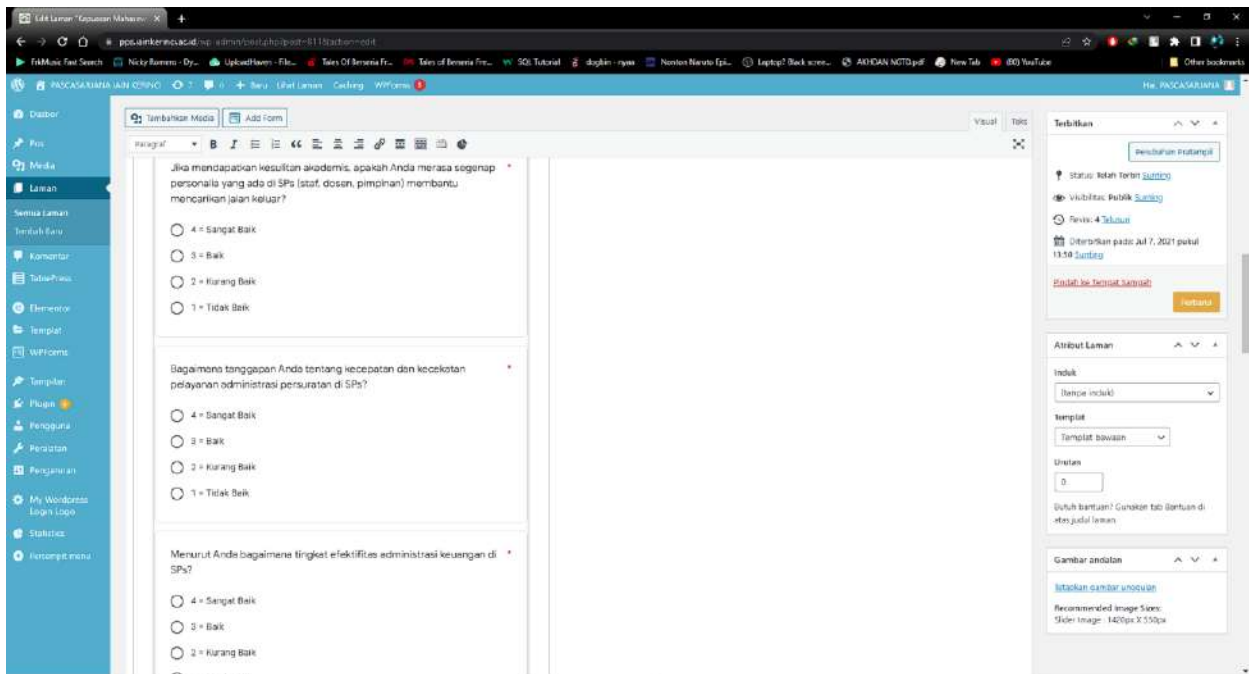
Edit Laman "Kepuasan Mahasisw ×  +

pps.iainkerinci.ac.id/wp-admin/post.php?post=611&action=edit

FileMusic Fast Search   Nicky Romero - Dy...   UploadHaven - File...   Tales Of Berseria Fr...   Tales of Berseria Fre...   SQL Tutorial   dogbin - nyaa   Nonton Naruto Epi...   Laptop? Black scree...   AKHDAN NGTD.pdf   New Tab   (80) YouTube   Other bookmarks

PASCASARJANA IAIN KERINCI   7   0   + Baru   Lihat Laman   Caching   WPForms   Hai, PASCASARJANA

Dasbor
Pos
Media
Laman
Semua Laman
Tambah Baru
Komentar
TablePress
Elementor
Templat
WPForms
Tampilan
Plugin
Pengguna
Peralatan
Pengaturan
My Wordpress Login Logo
Statistics
Persempit menu

Tambahkan Media   Add Form   Visual   Teks

Paragraf

Jika mendapatkan kesulitan akademis, apakah Anda merasa segenap personalia yang ada di SPs (staf, dosen, pimpinan) membantu mencarikan jalan keluar? *

4 = Sangat Baik
3 = Baik
2 = Kurang Baik
1 = Tidak Baik

Bagaimana tanggapan Anda tentang kecepatan dan kecekatan pelayanan administrasi persuratan di SPs? *

4 = Sangat Baik
3 = Baik
2 = Kurang Baik
1 = Tidak Baik

Menurut Anda bagaimana tingkat efektifitas administrasi keuangan di SPs? *

4 = Sangat Baik
3 = Baik
2 = Kurang Baik

Terbitkan
Perubahan Pratampil
Status: Telah Terbit Sunting
Visibilitas: Publik Sunting
Revisi: 4 Telusuri
Diterbitkan pada: Jul 7, 2021 pukul 13:58 Sunting
Pindah ke Tempat Sampah
Perbarui

Atribut Laman
Induk
(tanpa induk)
Templat
Templat bawaan
Urutan
0
Butuh bantuan? Gunakan tab Bantuan di atas judul laman.

Gambar andalan
Tetapkan gambar unggulan
Recommended image Sizes:
Slider image : 1420px X 550px